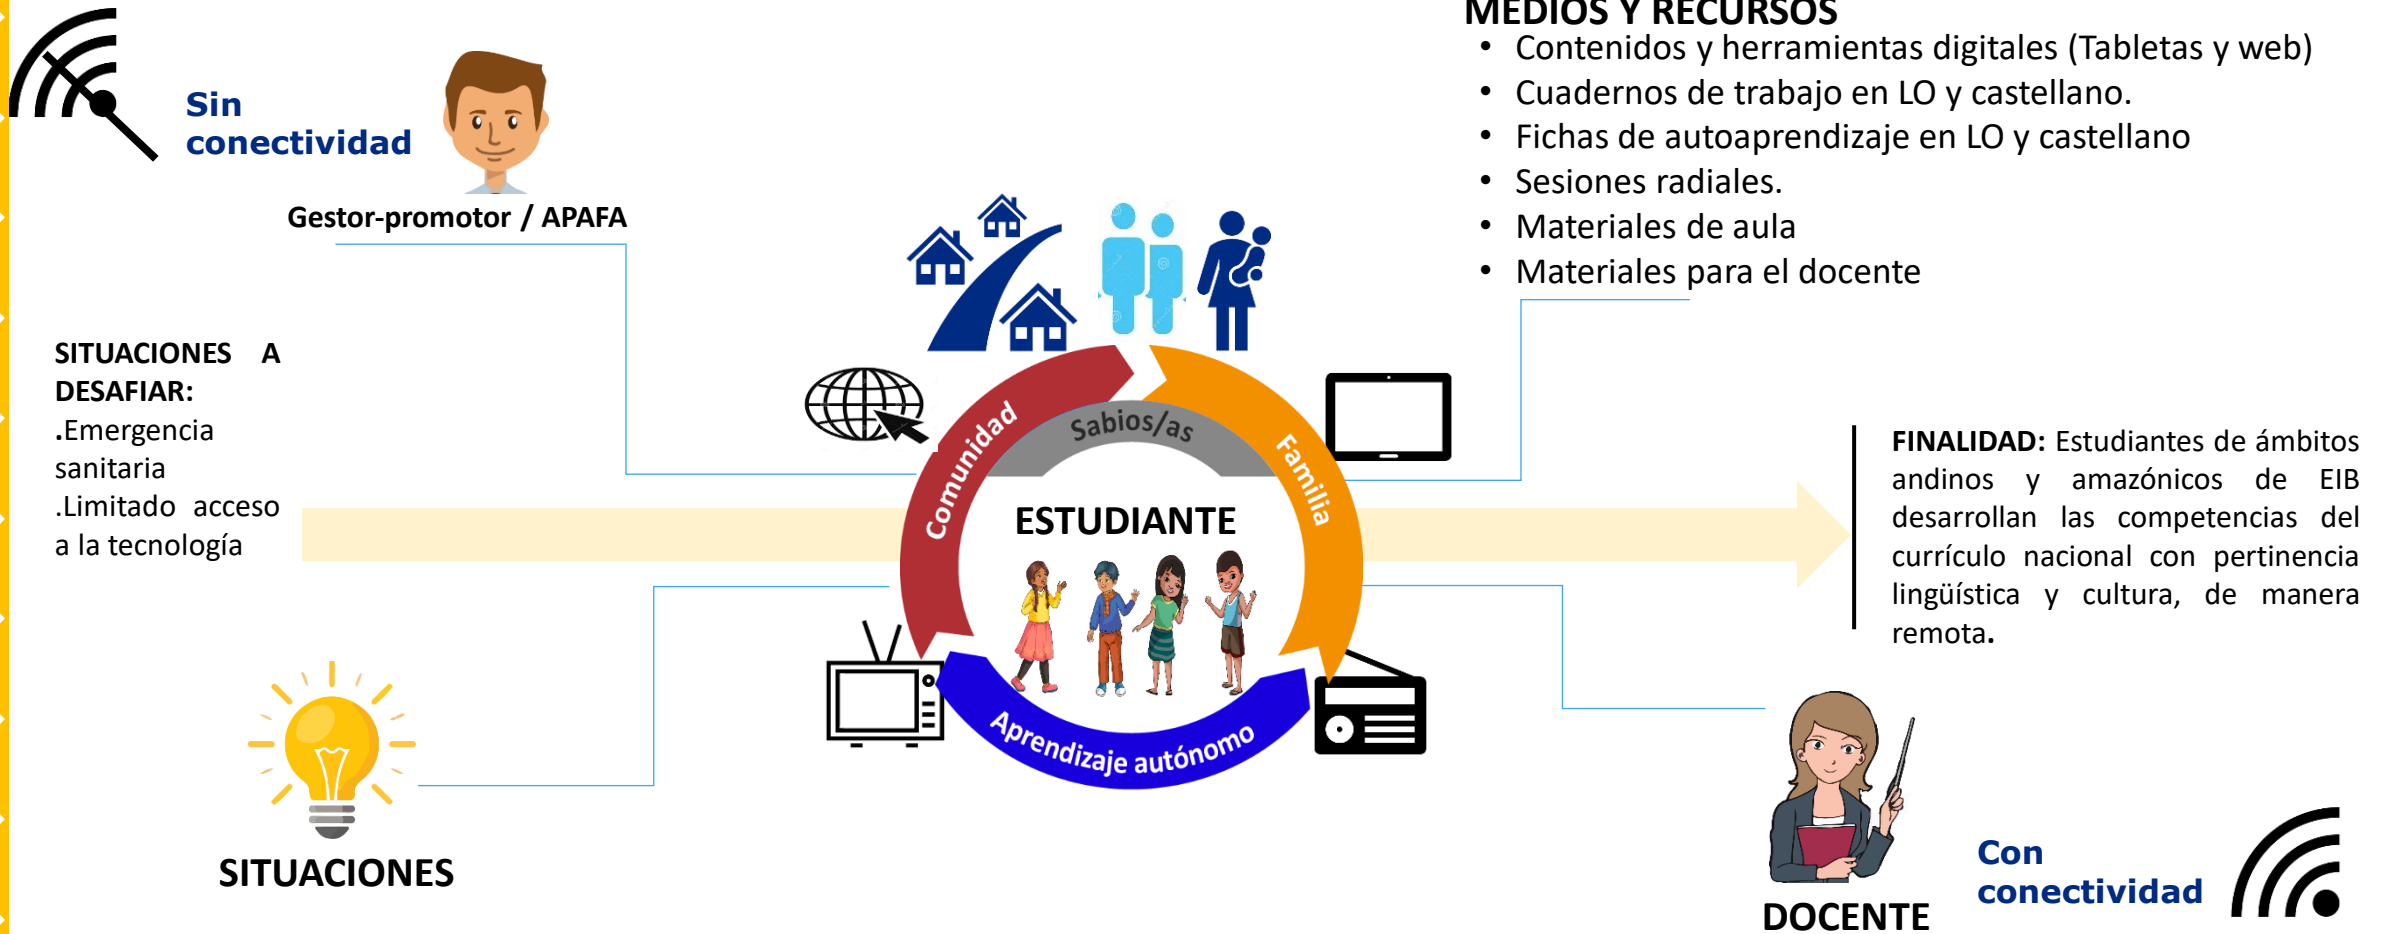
Sin conectividad

Gestor-promotor / APAFA

MEDIOS Y RECURSOS
• Contenidos y herramientas digitales (Tabletas y web)
• Cuadernos de trabajo en LO y castellano.
• Fichas de autoaprendizaje en LO y castellano
• Sesiones radiales.
• Materiales de aula
• Materiales para el docente

SITUACIONES A DESAFIAR:
.Emergencia sanitaria
.Limitado acceso a la tecnología

Comunidad
Sabios/as
Familia
ESTUDIANTE
Aprendizaje autónomo

FINALIDAD: Estudiantes de ámbitos andinos y amazónicos de EIB desarrollan las competencias del currículo nacional con pertinencia lingüística y cultura, de manera remota.

SITUACIONES

DOCENTE

Con conectividad